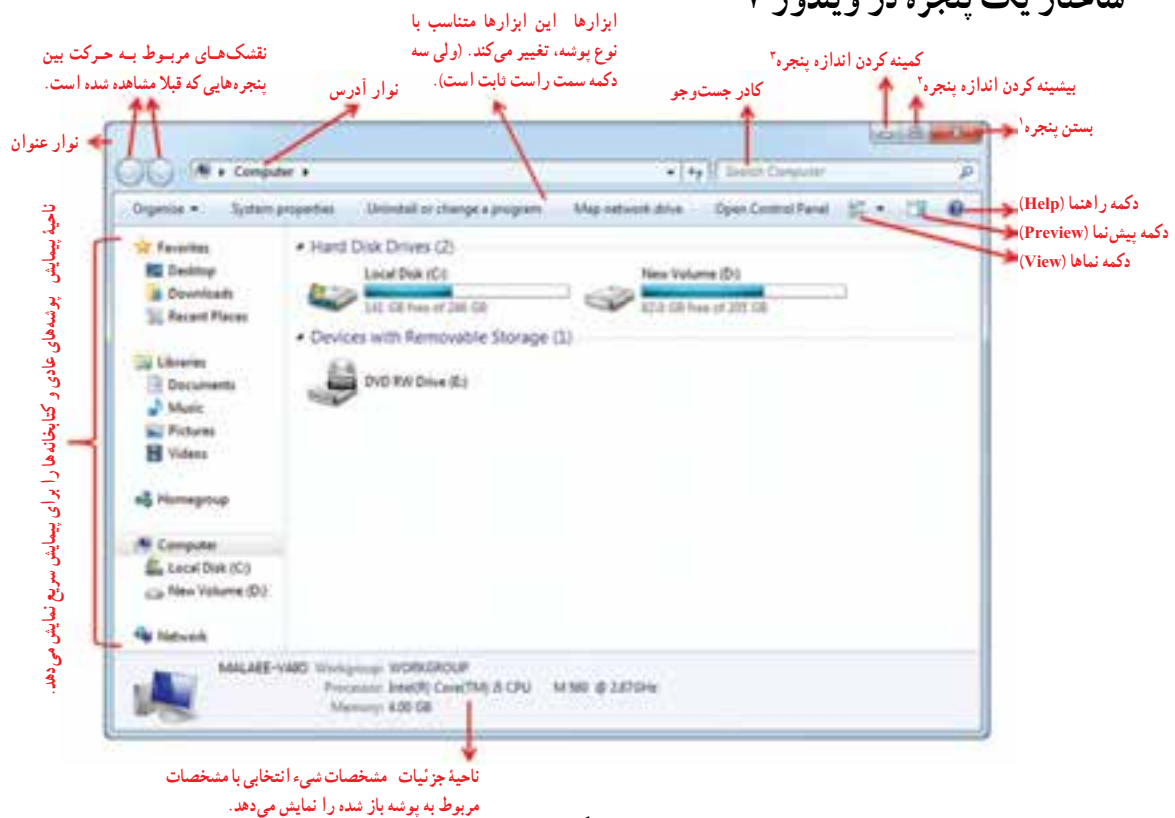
ساختار یک پنجره در ویندوز ۷

ابزارها این ابزارها متناسب با نوع پوشه، تغییر می‌کند. (ولی سه دکمه سمت راست ثابت است).

نقشک‌های مربوط بـه حرکت بین پنجره‌هایی که قبلا مشاهده شده است.

نوار آدرس

کمینه کردن اندازه پنجره۳

بیشینه کردن اندازه پنجره۲

کادر جست‌وجو

بستن پنجره۱

نوار عنوان

دکمه راهنما (Help)

دکمه پیش‌نما (Preview)

دکمه نماها (View)

ناحیهٔ پیمایش پوشه‌های عادی و کتابخانه‌ها را برای پیمایش سریع نمایش می‌دهد.

Computer

Search Computer

Organize ▾ System properties Uninstall or change a program Map network drive Open Control Panel

Favorites
Desktop
Downloads
Recent Places

Libraries
Documents
Music
Pictures
Videos

Homegroup

Computer
Local Disk (C:)
New Volume (D:)

Network

Hard Disk Drives (2)

Local Disk (C:)
141 GB free of 246 GB

New Volume (D:)
82.0 GB free of 205 GB

Devices with Removable Storage (1)

DVD RW Drive (E:)

MALAEE-VAIO Workgroup: WORKGROUP
Processor: Intel(R) Core(TM) i5 CPU M 560 @ 2.67GHz
Memory: 4.00 GB

ناحیهٔ جزئیات مشخصات شیء انتخابی یا مشخصات مربوط به پوشه باز شده را نمایش می‌دهد.